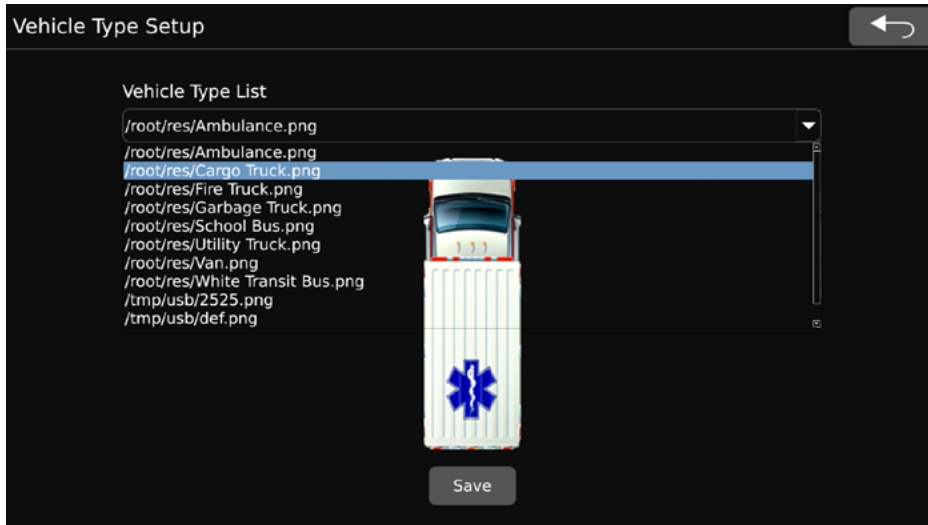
Vehicle Type Setup

Vehicle Type List

/root/res/Ambulance.png

/root/res/Ambulance.png
/root/res/Cargo Truck.png
/root/res/Fire Truck.png
/root/res/Garbage Truck.png
/root/res/School Bus.png
/root/res/Utility Truck.png
/root/res/Van.png
/root/res/White Transit Bus.png
/tmp/usb/2525.png
/tmp/usb/def.png

Save